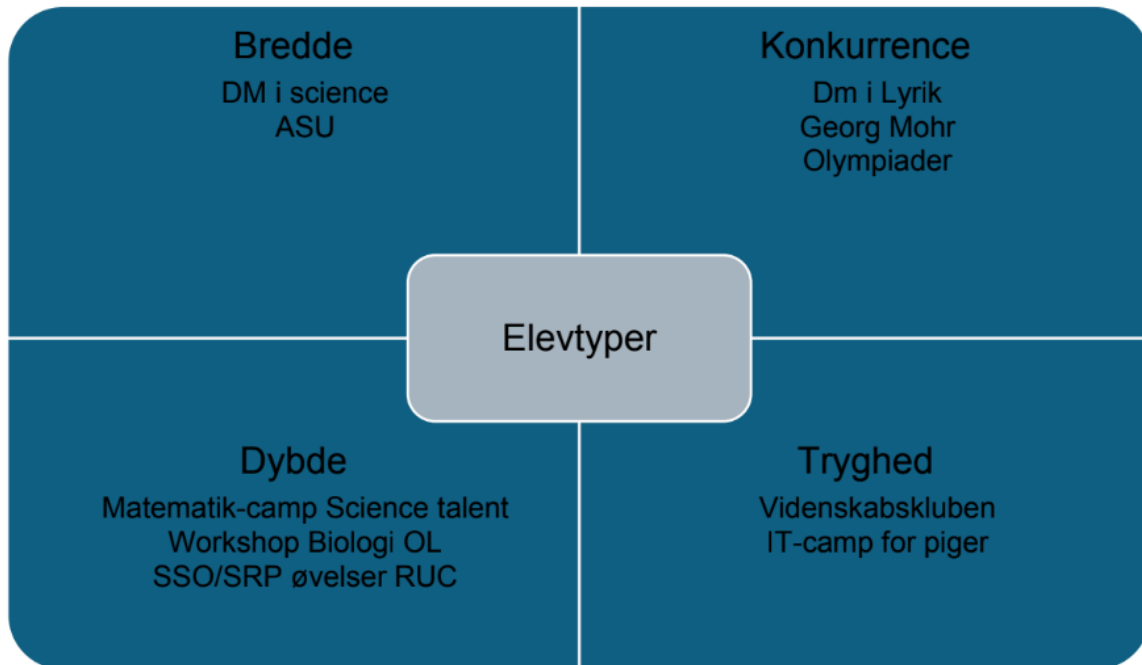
Bredde
DM i science
ASU

Konkurrence
Dm i Lyrik
Georg Mohr
Olympiader

Elevtyper

Dybde
Matematik-camp Science talent
Workshop Biologi OL
SSO/SRP øvelser RUC

Tryghed
Videnskabsklubben
IT-camp for piger